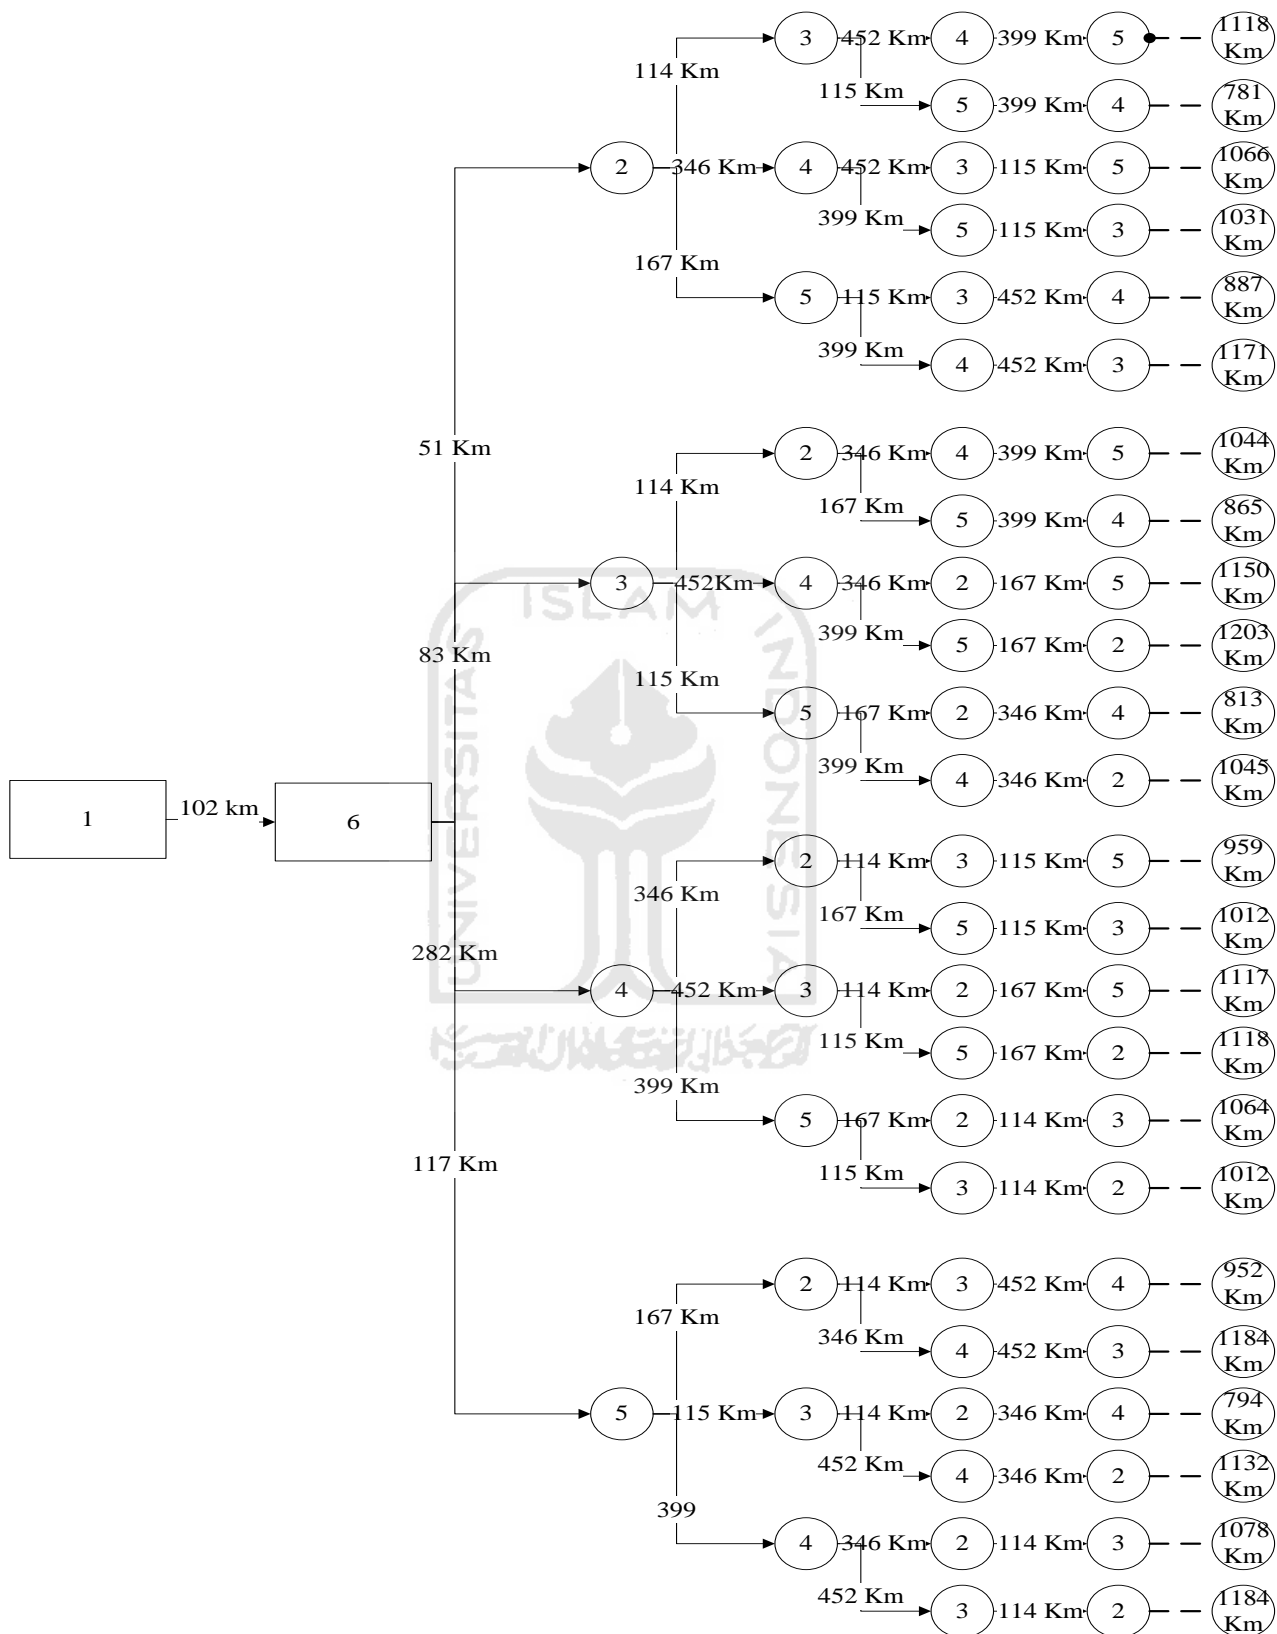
1 102 km 6

51 Km
2
114 Km
3 452 Km 4 399 Km 5 1118 Km
115 Km 5 399 Km 4 781 Km
346 Km
4 452 Km 3 115 Km 5 1066 Km
399 Km 5 115 Km 3 1031 Km
167 Km
5 115 Km 3 452 Km 4 887 Km
399 Km 4 452 Km 3 1171 Km

83 Km
3
114 Km
2 346 Km 4 399 Km 5 1044 Km
167 Km 5 399 Km 4 865 Km
452Km
4 346 Km 2 167 Km 5 1150 Km
399 Km 5 167 Km 2 1203 Km
115 Km
5 167 Km 2 346 Km 4 813 Km
399 Km 4 346 Km 2 1045 Km

282 Km
4
346 Km
2 114 Km 3 115 Km 5 959 Km
167 Km 5 115 Km 3 1012 Km
452 Km
3 114 Km 2 167 Km 5 1117 Km
115 Km 5 167 Km 2 1118 Km
399 Km
5 167 Km 2 114 Km 3 1064 Km
115 Km 3 114 Km 2 1012 Km

117 Km
5
167 Km
2 114 Km 3 452 Km 4 952 Km
346 Km 4 452 Km 3 1184 Km
115 Km
3 114 Km 2 346 Km 4 794 Km
452 Km 4 346 Km 2 1132 Km
399
4 346 Km 2 114 Km 3 1078 Km
452 Km 3 114 Km 2 1184 Km

ISLAM INDONESIA UNIVERSITAS